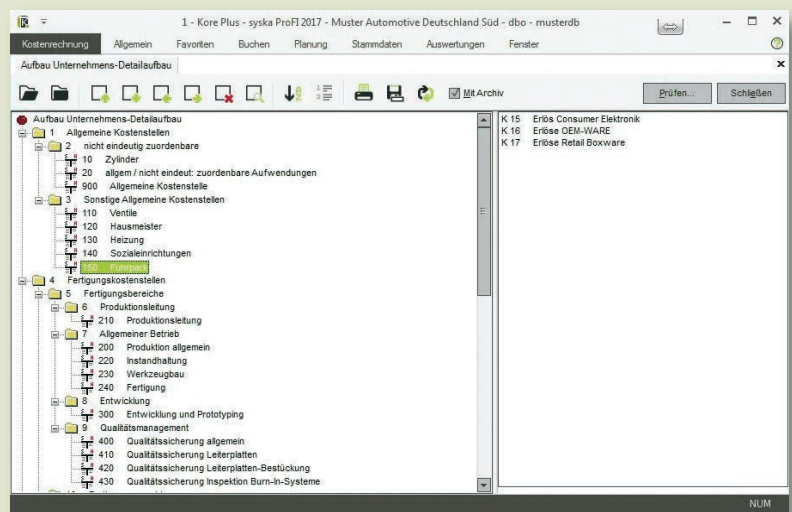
1 - Kore Plus - syska ProFI 2017 - Muster Automotive Deutschland Süd - dbo - musterdb

Kostenrechnung Allgemein Favoriten Buchen Planung Stammdaten Auswertungen Fenster

Aufbau Unternehmens-Detailaufbau

Mit Archiv

Prüfen... Schließen

Aufbau Unternehmens-Detailaufbau
1 Allgemeine Kostenstellen
2 nicht eindeutig zuordenbare
10 Zylinder
20 allgem / nicht eindeut: zuordenbare Aufwendungen
900 Allgemeine Kostenstelle
3 Sonstige Allgemeine Kostenstellen
110 Ventile
120 Hausmeister
130 Heizung
140 Sozialeinrichtungen
150 Fuhrpark
4 Fertigungskostenstellen
5 Fertigungsbereiche
6 Produktionsleitung
210 Produktionsleitung
7 Allgemeiner Betrieb
200 Produktion allgemein
220 Instandhaltung
230 Werkzeugbau
240 Fertigung
8 Entwicklung
300 Entwicklung und Prototyping
9 Qualitätsmanagement
400 Qualitätssicherung allgemein
410 Qualitätssicherung Leiterplatten
420 Qualitätssicherung Leiterplatten-Bestückung
430 Qualitätssicherung Inspektion Burn-In-Systeme

K 15 Erlös Consumer Elektronik
K 16 Erlöse OEM-WARE
K 17 Erlöse Retail Boxware

NUM